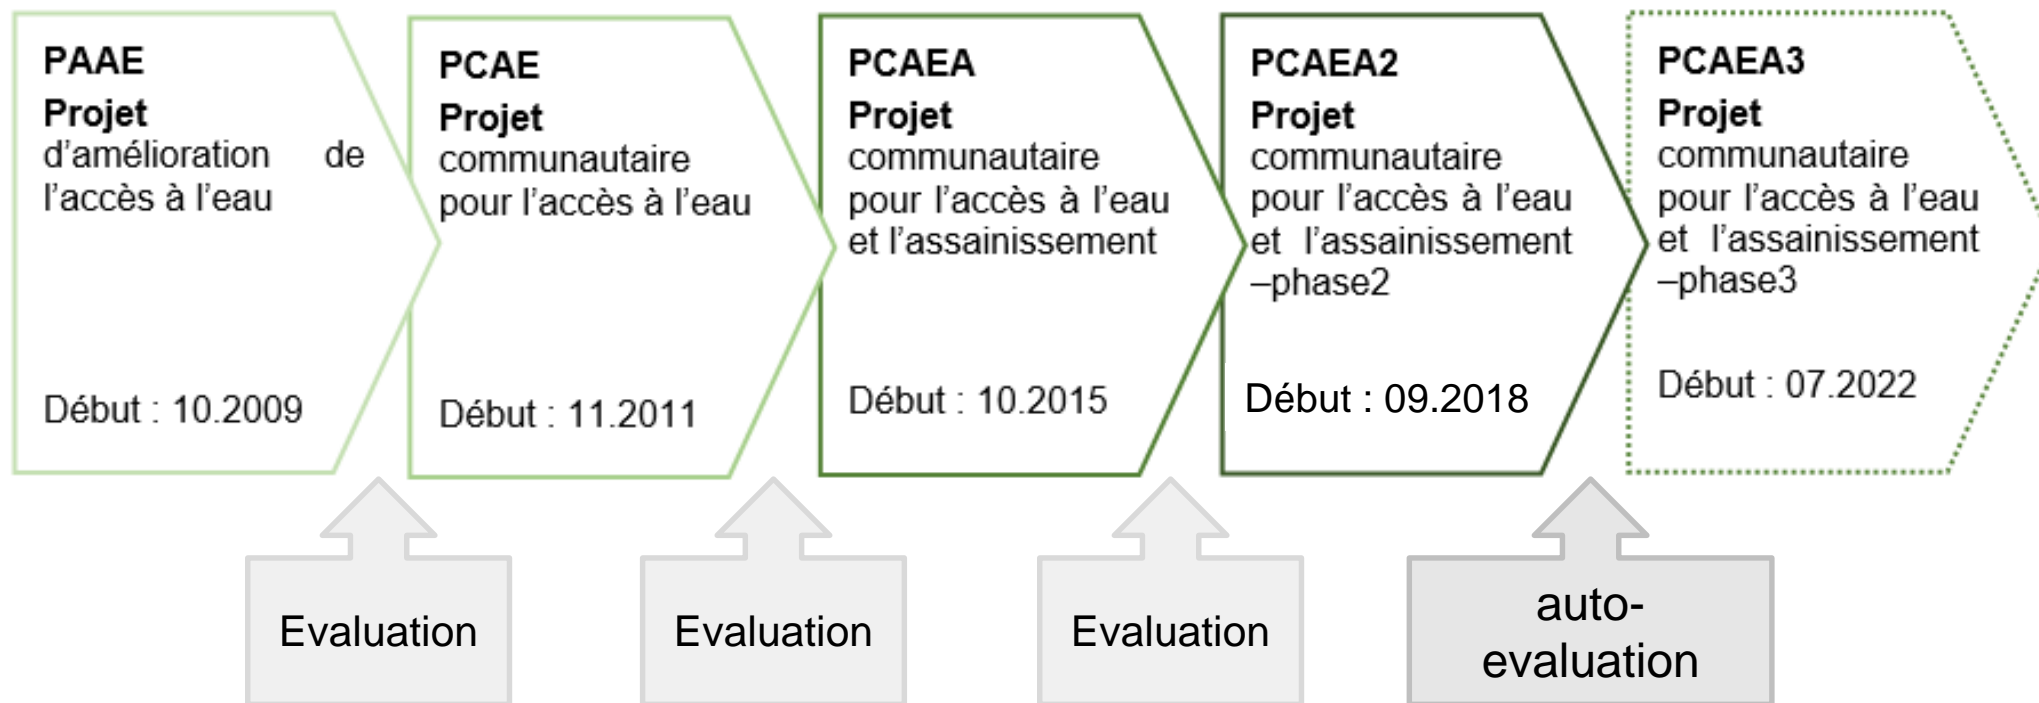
PAAE
Projet d'amélioration de l'accès à l'eau

Début : 10.2009

PCAE
Projet communautaire pour l'accès à l'eau

Début : 11.2011

PCAEA
Projet communautaire pour l'accès à l'eau et l'assainissement

Début : 10.2015

PCAEA2
Projet communautaire pour l'accès à l'eau et l'assainissement –phase2

Début : 09.2018

PCAEA3
Projet communautaire pour l'accès à l'eau et l'assainissement –phase3

Début : 07.2022

Evaluation

Evaluation

Evaluation

auto-evaluation